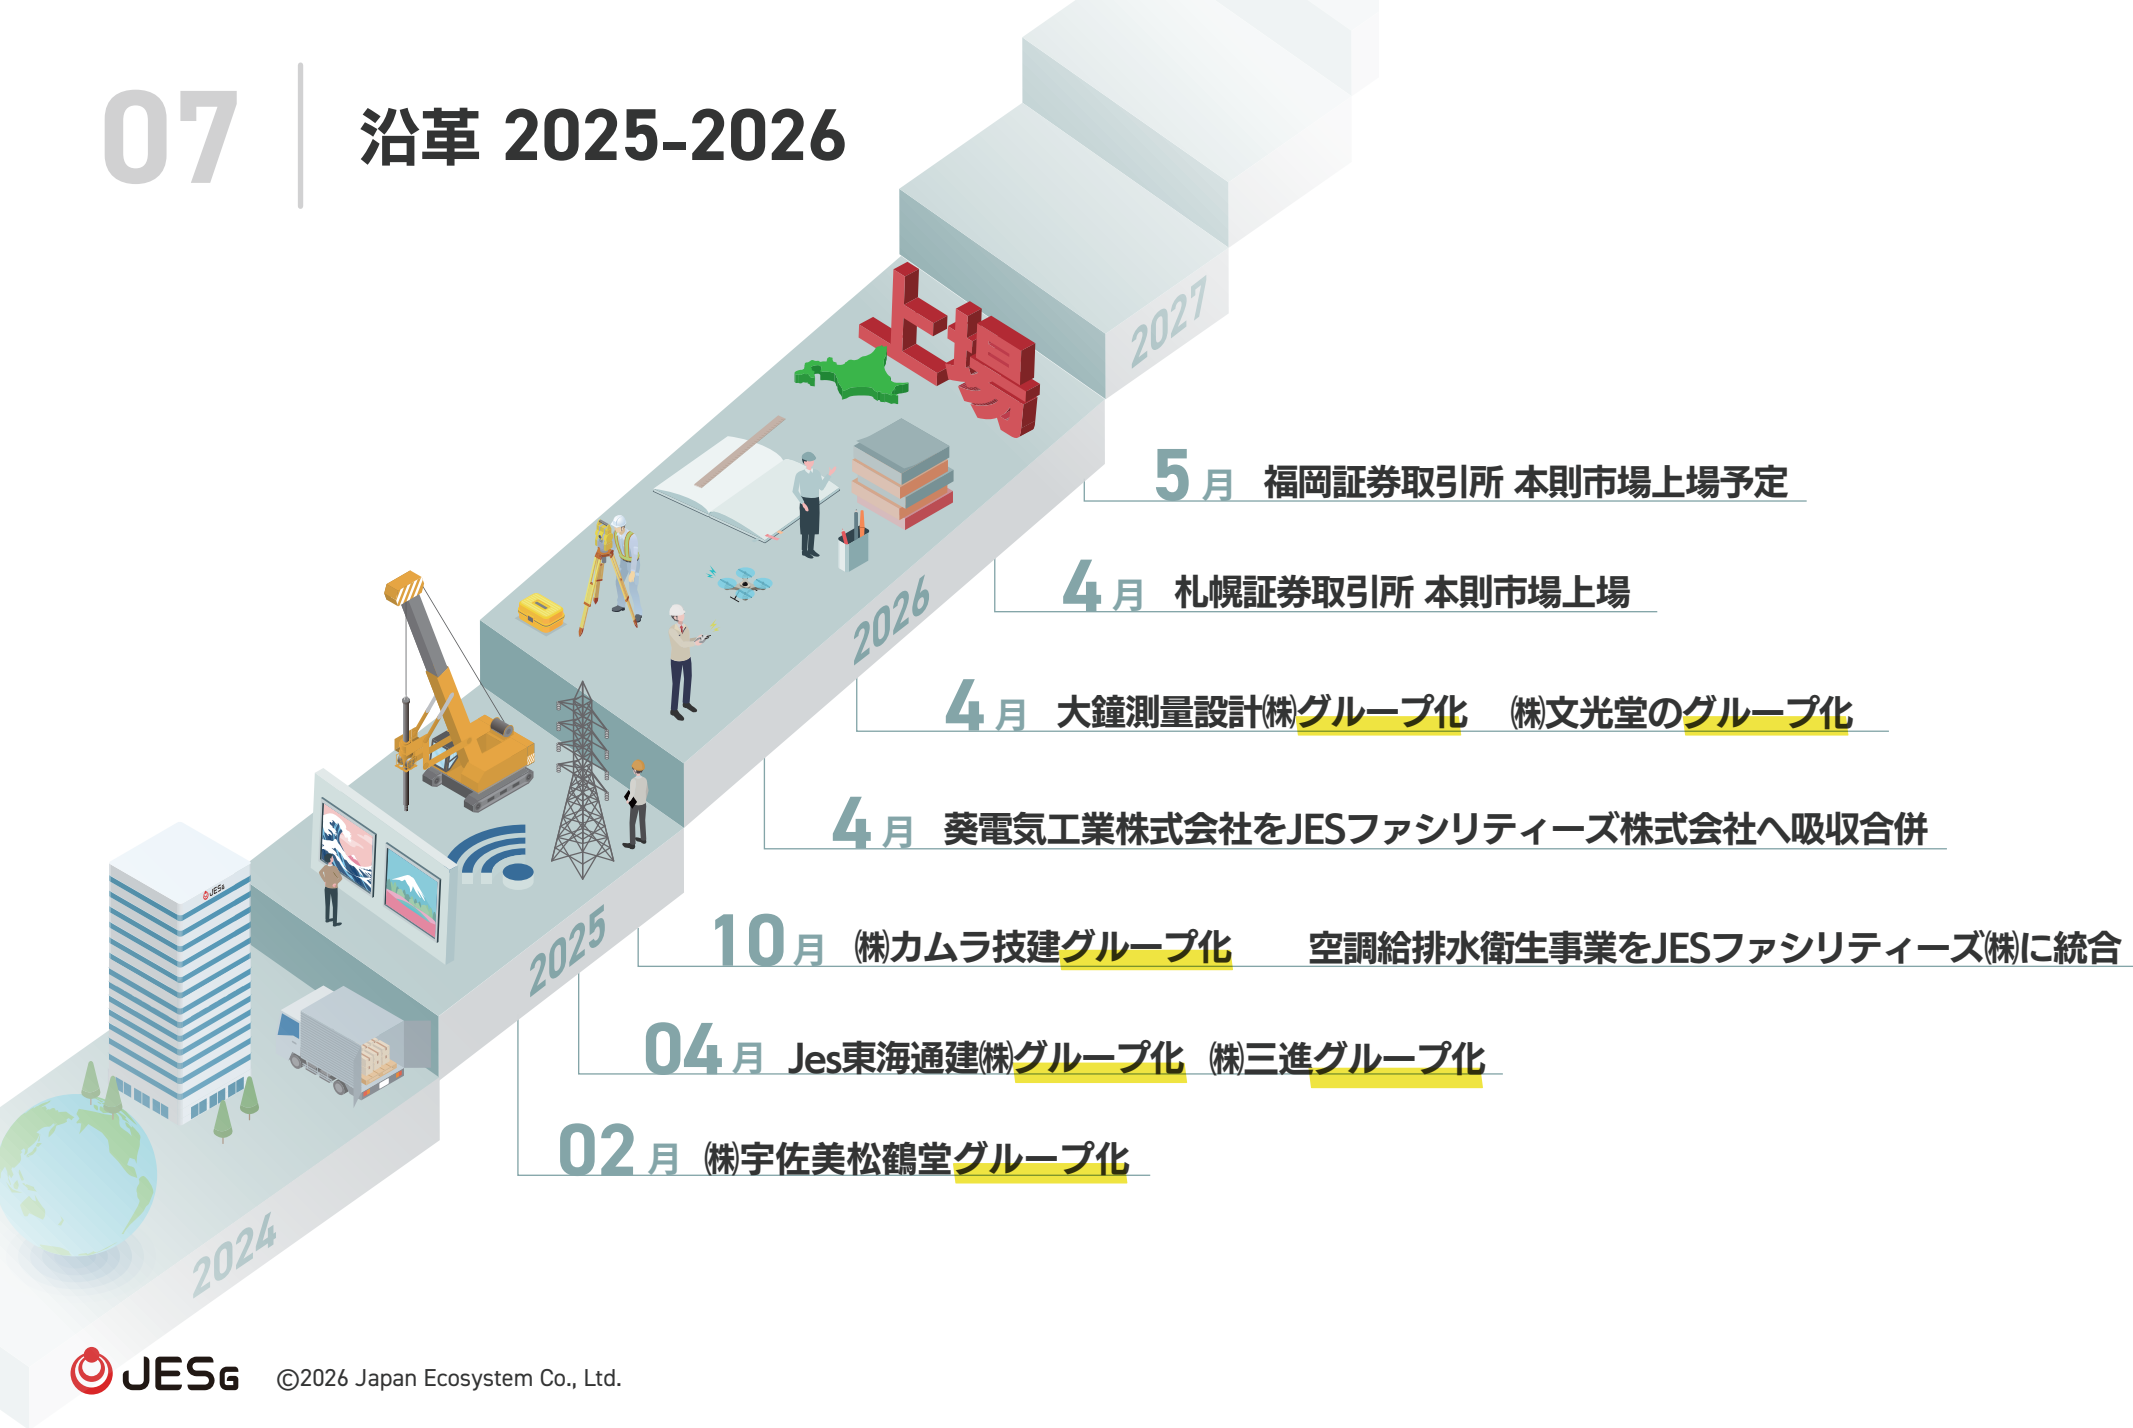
07

沿革 2025-2026

2027

上場

5月 福岡証券取引所 本則市場上場予定

4月 札幌証券取引所 本則市場上場

2026

4月 大鐘測量設計㈱グループ化 ㈱文光堂のグループ化

4月 葵電気工業株式会社をJESファシリティーズ株式会社へ吸収合併

2025

10月 ㈱カムラ技建グループ化 空調給排水衛生事業をJESファシリティーズ㈱に統合

04月 Jes東海通建㈱グループ化 ㈱三進グループ化

02月 ㈱宇佐美松鶴堂グループ化

2024

JESG ©2026 Japan Ecosystem Co., Ltd.